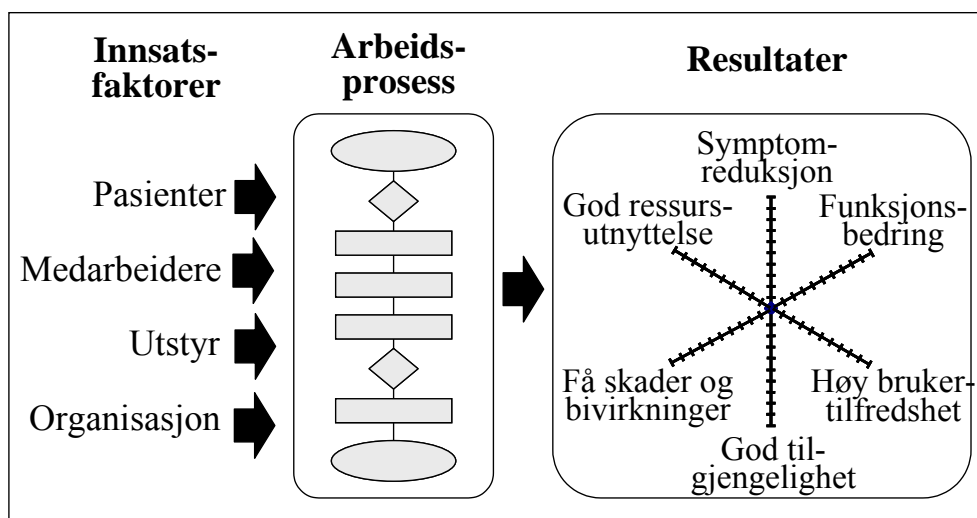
Innsatsfaktorer

Arbeidsprosess

Resultater

Pasienter

Medarbeidere

Utstyr

Organisasjon

Symptomreduksjon

God ressursutnyttelse

Funksjonsbedring

Få skader og bivirkninger

Høy brukertilfredshet

God tilgjengelighet